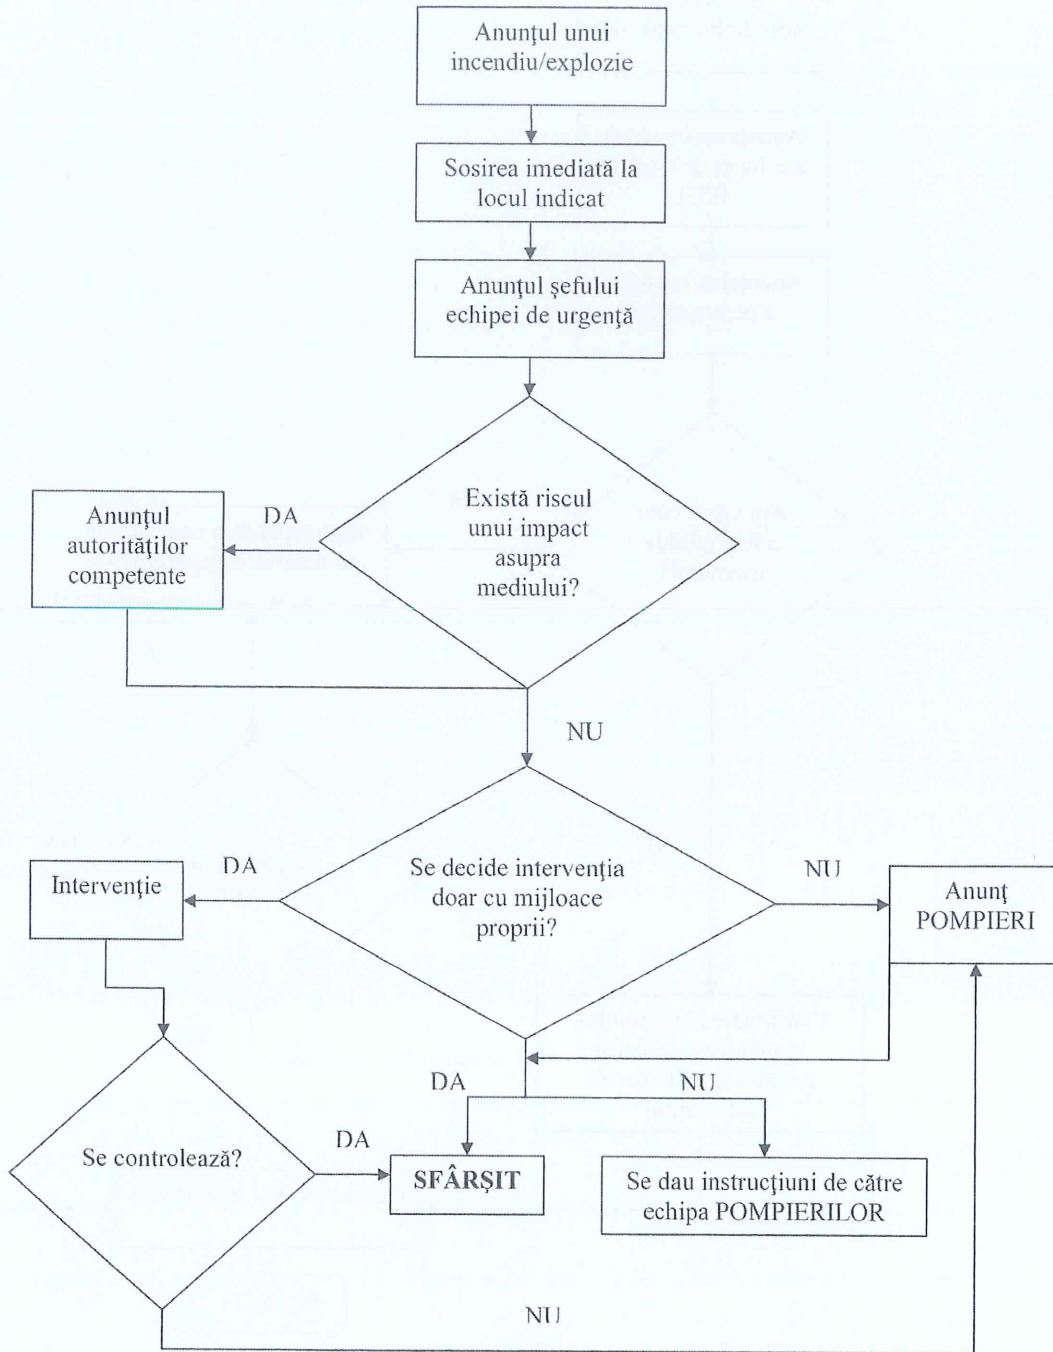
Anunţul unui incendiu/explozie

Sosirea imediată la locul indicat

Anunţul şefului echipei de urgenţă

Există riscul unui impact asupra mediului?

DA

Anunţul autorităţilor competente

NU

Se decide intervenţia doar cu mijloace proprii?

DA

Intervenţie

NU

Anunţ POMPIERI

DA

NU

Se controlează?

DA

SFÂRŞIT

Se dau instrucţiuni de către echipa POMPIERILOR

NU